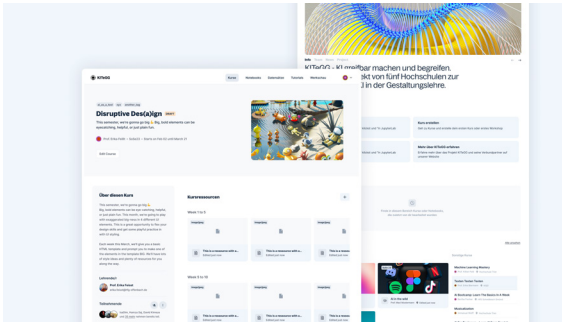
KITeGG – KI greifbar machen und begreifen. Ein Projekt von fünf Hochschulen zur KI in der Gestaltungslehre.

KITeGG

Kurse Handbooks Materialien Timeline Workshops

Disruptive Des(a)ign

"This semester, we're gonna go big. Big, bold elements can be eyecatching, helpful, or just plain fun.

Edit Course

Über diesen Kurs

Lehrende(r)

Prof. Erika Frebel

Teilnehmende

Kursressourcen

Woche 1 bis 5

This is a resource with a...

Woche 6 bis 10

This is a resource with a...

Kurs erstellen

Mehr über KITeGG erfahren